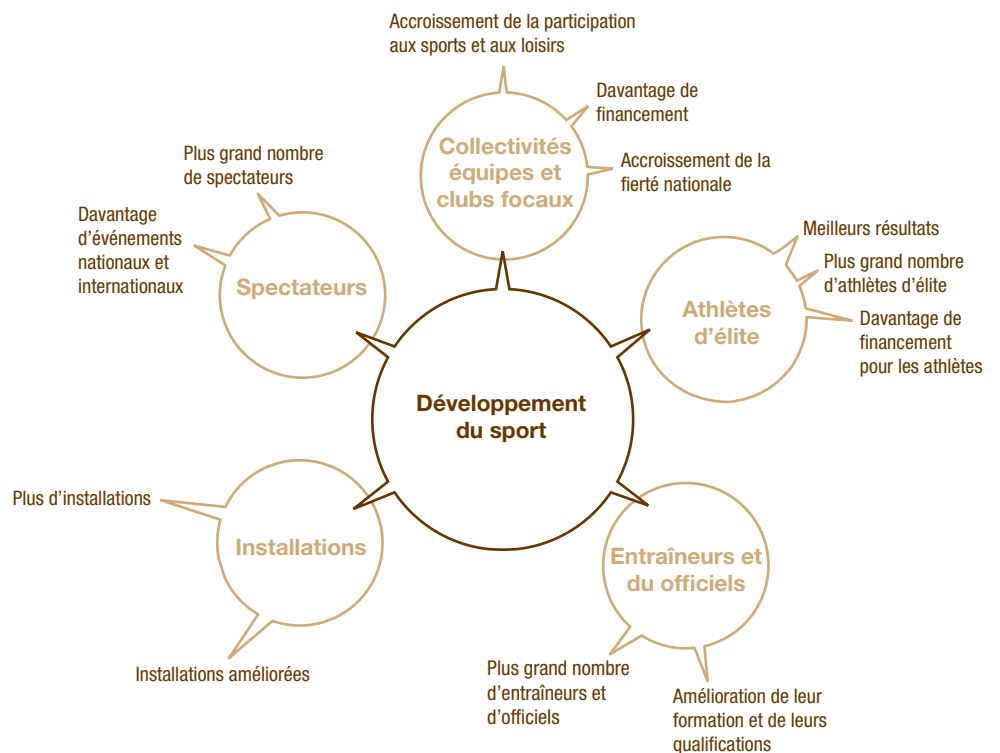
Accroissement de la participation aux sports et aux loisirs

Davantage de financement

Accroissement de la fierté nationale

Collectivités équipes et clubs focaux

Plus grand nombre de spectateurs

Davantage d'événements nationaux et internationaux

Spectateurs

Meilleurs résultats

Plus grand nombre d'athlètes d'élite

Davantage de financement pour les athlètes

Athlètes d'élite

Développement du sport

Plus d'installations

Installations

Installations améliorées

Entraîneurs et du officiels

Plus grand nombre d'entraîneurs et d'officiels

Amélioration de leur formation et de leurs qualifications